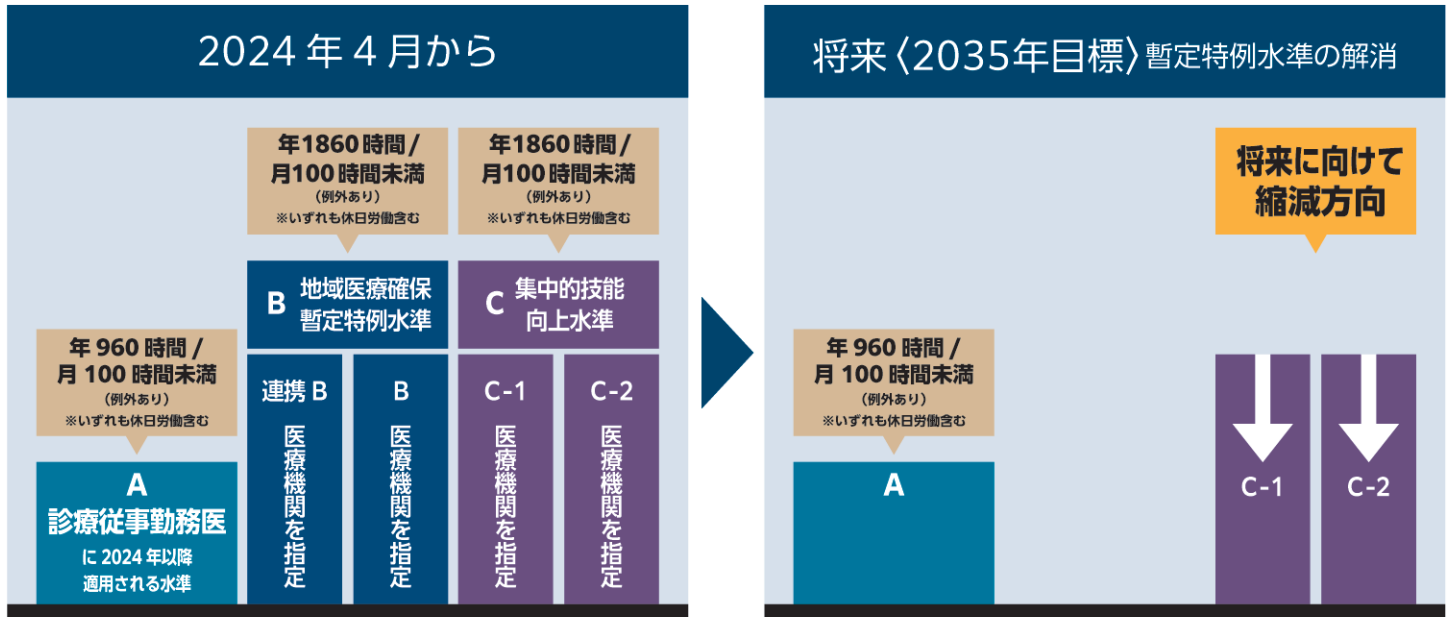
2024年4月から

年1860時間／月100時間未満
（例外あり）
※いずれも休日労働含む

年1860時間／月100時間未満
（例外あり）
※いずれも休日労働含む

B 地域医療確保暫定特例水準

C 集中的技能向上水準

年960時間／月100時間未満
（例外あり）
※いずれも休日労働含む

連携B
医療機関を指定

B
医療機関を指定

C-1
医療機関を指定

C-2
医療機関を指定

A
診療従事勤務医
に2024年以降適用される水準

将来〈2035年目標〉暫定特例水準の解消

将来に向けて縮減方向

年960時間／月100時間未満
（例外あり）
※いずれも休日労働含む

A

C-1

C-2